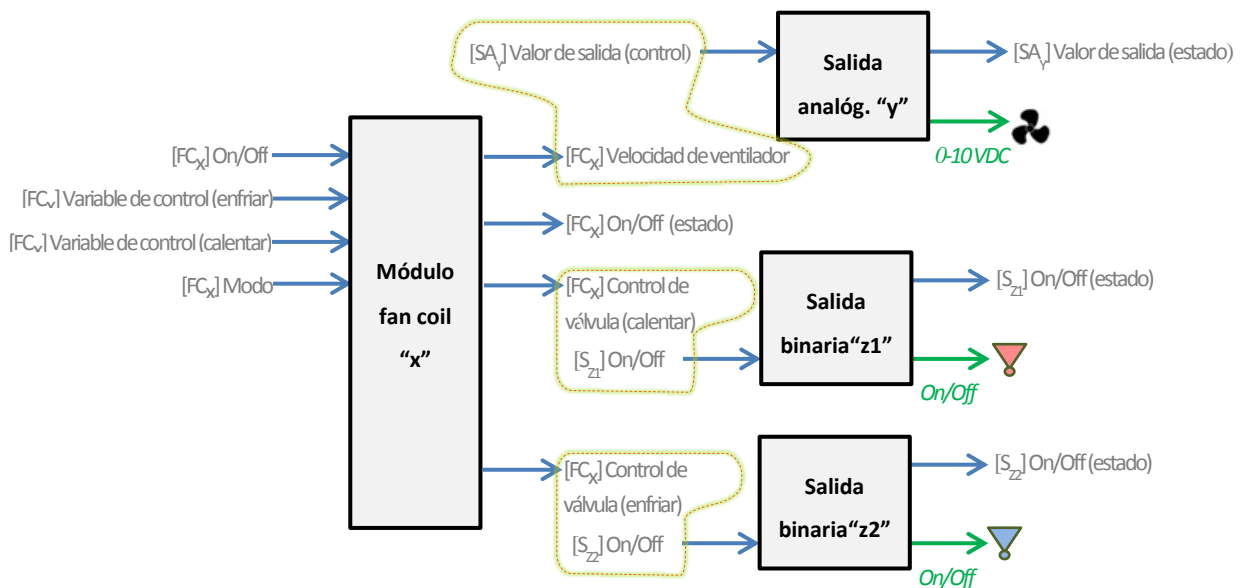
[$SA_Y$] Valor de salida (control)

Salida analóg. "y"

[$SA_Y$] Valor de salida (estado)

0-10 VDC

[$FC_X$] On/Off

[$FC_X$] Variable de control (enfriar)

[$FC_X$] Variable de control (calentar)

[$FC_X$] Modo

Módulo fan coil "x"

[$FC_X$] Velocidad de ventilador

[$FC_X$] On/Off (estado)

[$FC_X$] Control de válvula (calentar)

[$S_{Z1}$] On/Off

Salida binaria"z1"

[$S_{Z1}$] On/Off (estado)

On/Off

[$FC_X$] Control de válvula (enfriar)

[$S_{Z2}$] On/Off

Salida binaria"z2"

[$S_{Z2}$] On/Off (estado)

On/Off